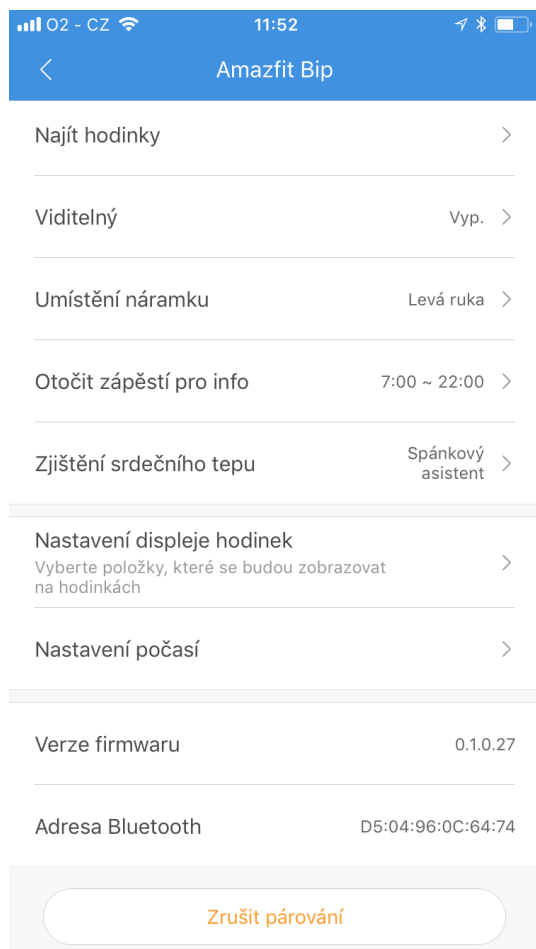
O2 - CZ
11:52

Amazfit Bip

Najít hodinky

Viditelný
Vyp.

Umístění náramku
Levá ruka

Otočit zápěstí pro info
7:00 ~ 22:00

Zjištění srdečního tepu
Spánkový asistent

Nastavení displeje hodinek
Vyberte položky, které se budou zobrazovat na hodinkách

Nastavení počasí

Verze firmwaru
0.1.0.27

Adresa Bluetooth
D5:04:96:0C:64:74

Zrušit párování